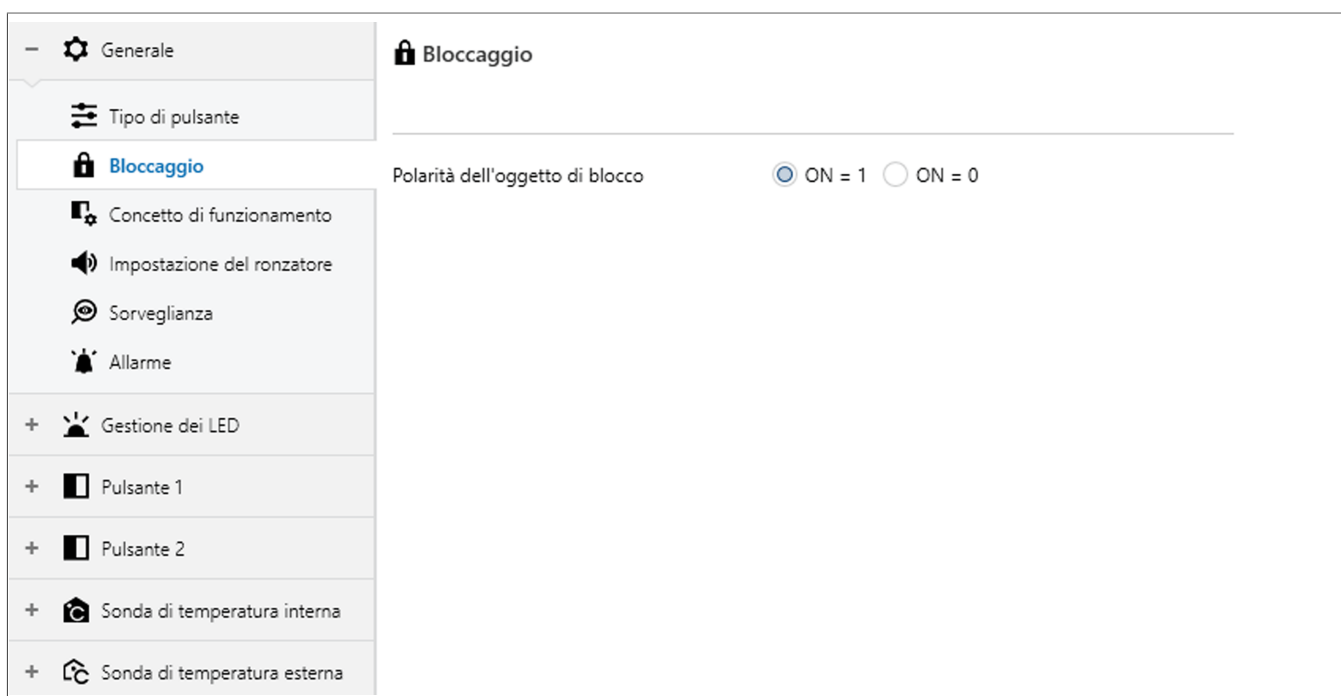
− Generale

Tipo di pulsante

Bloccaggio

Concetto di funzionamento

Impostazione del ronzatore

Sorveglianza

Allarme

+ Gestione dei LED

+ Pulsante 1

+ Pulsante 2

+ Sonda di temperatura interna

+ Sonda di temperatura esterna

Bloccaggio

Polarità dell'oggetto di blocco ON = 1 ON = 0